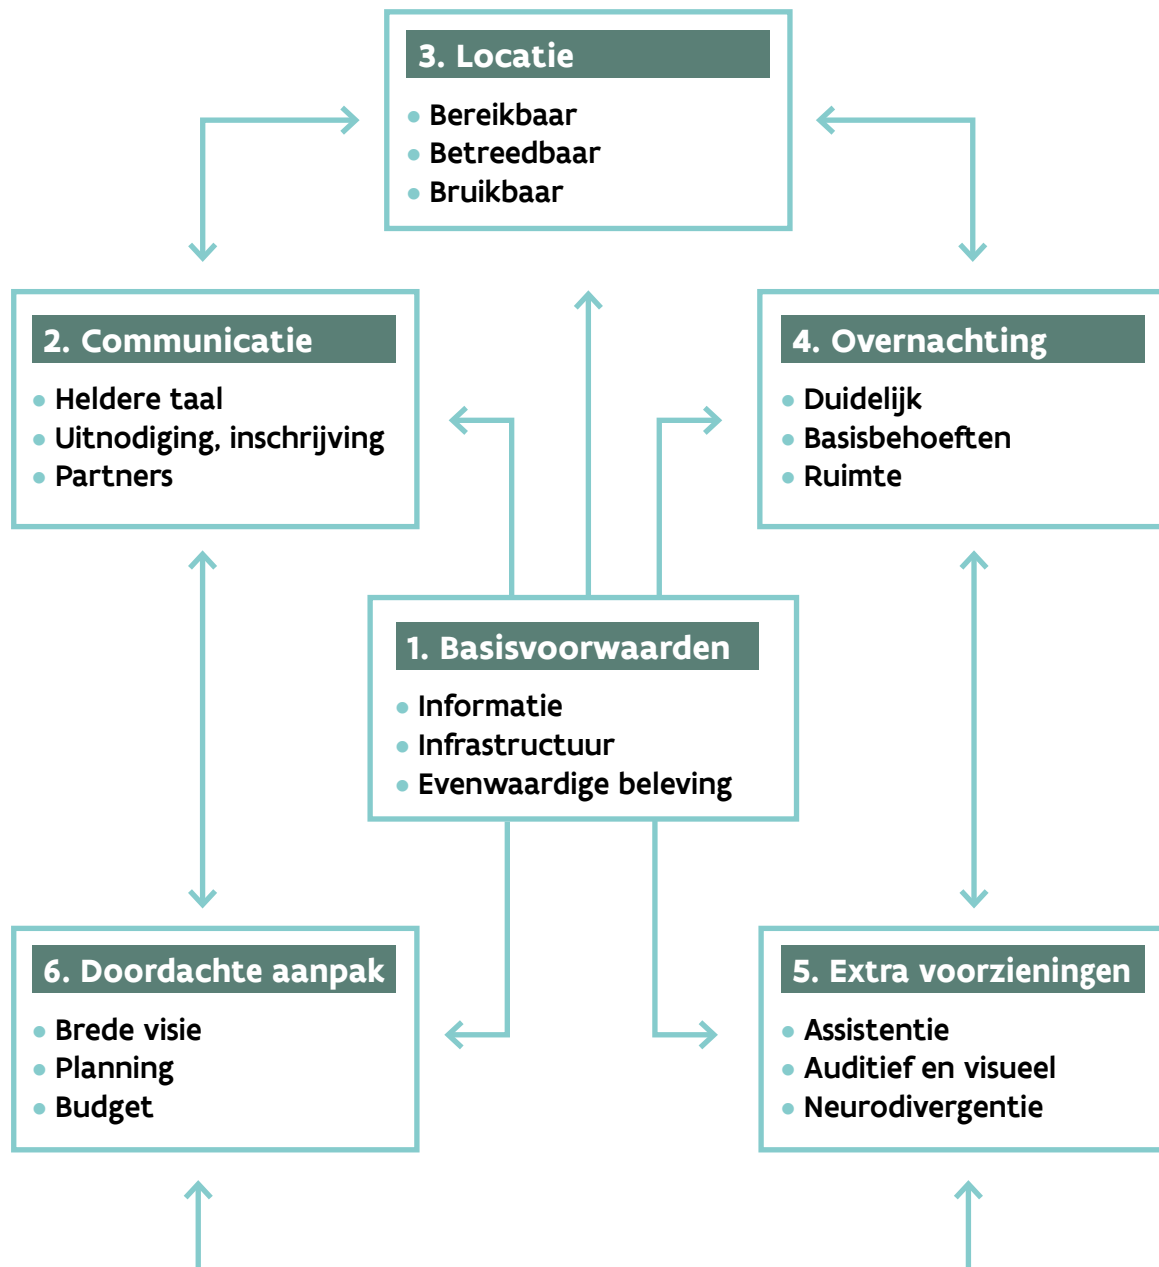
3. Locatie

- Bereikbaar
- Betreedbaar
- Bruikbaar

2. Communicatie

- Heldere taal
- Uitnodiging, inschrijving
- Partners

4. Overnachting

- Duidelijk
- Basisbehoeften
- Ruimte

1. Basisvoorwaarden

- Informatie
- Infrastructuur
- Evenwaardige beleving

6. Doordachte aanpak

- Brede visie
- Planning
- Budget

5. Extra voorzieningen

- Assistentie
- Auditief en visueel
- Neurodivergentie